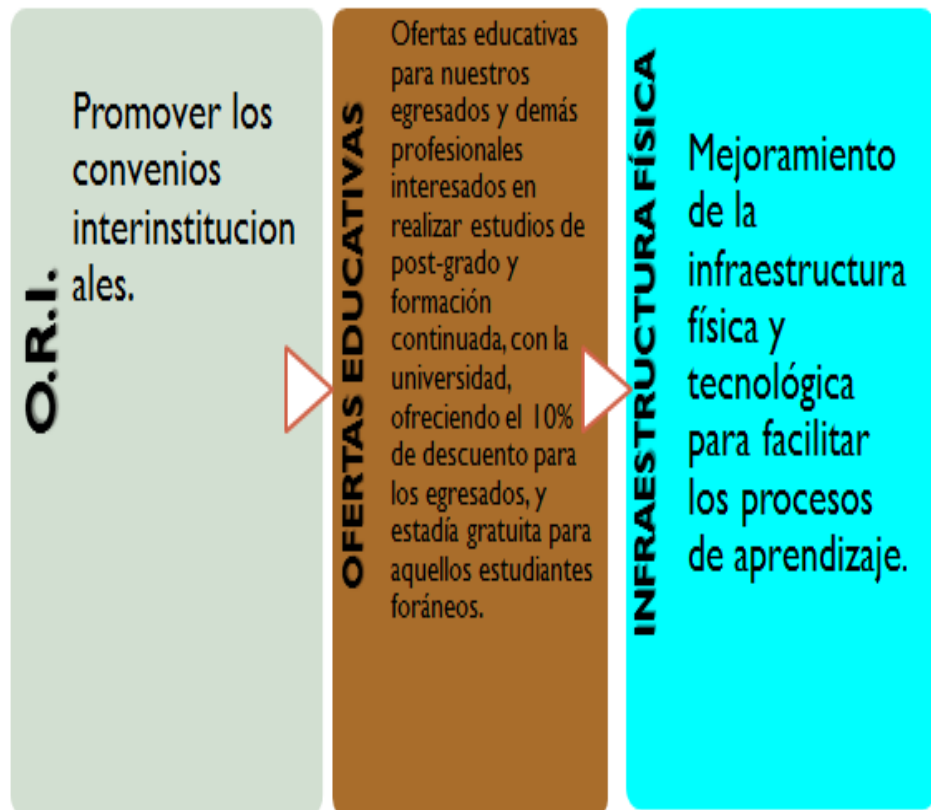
O.R.I.

Promover los convenios interinstitucionales.

OFERTAS EDUCATIVAS

Ofertas educativas para nuestros egresados y demás profesionales interesados en realizar estudios de post-grado y formación continuada, con la universidad, ofreciendo el 10% de descuento para los egresados, y estadía gratuita para aquellos estudiantes foráneos.

INFRAESTRUCTURA FÍSICA

Mejoramiento de la infraestructura física y tecnológica para facilitar los procesos de aprendizaje.